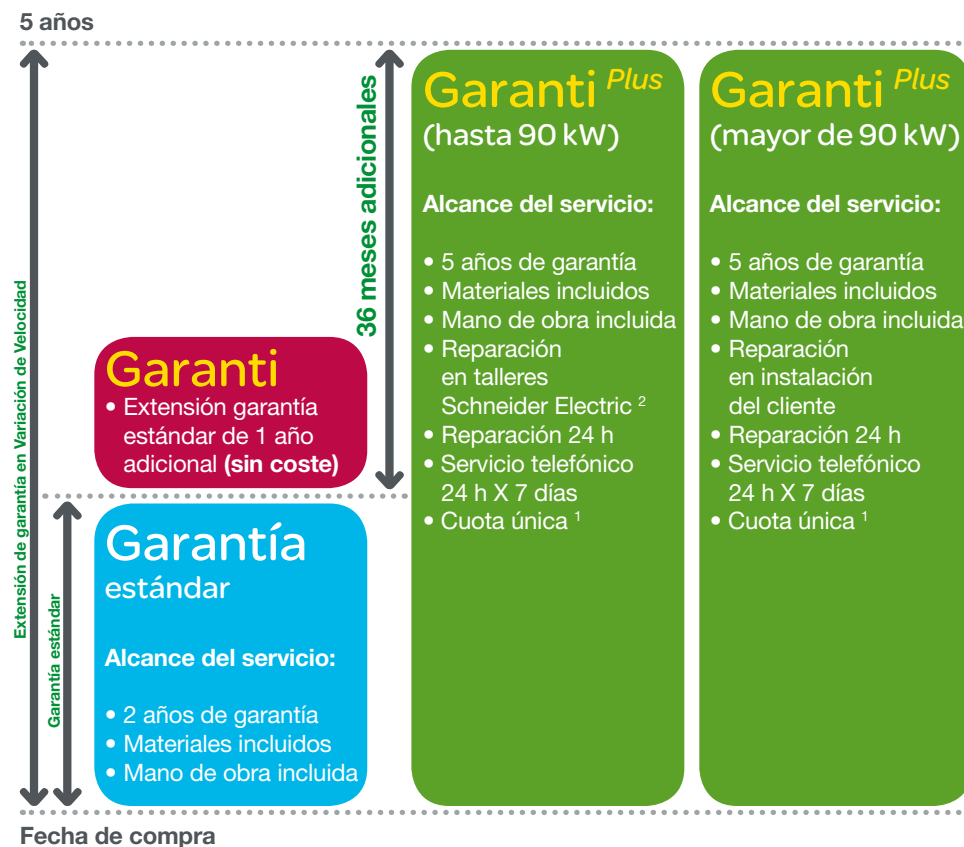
5 años

Extensión de garantía en Variación de Velocidad

Garantía estándar

36 meses adicionales

Garanti
• Extensión garantía estándar de 1 año adicional **(sin coste)**

Garantía
estándar

Alcance del servicio:

• 2 años de garantía
• Materiales incluidos
• Mano de obra incluida

Garanti Plus
(hasta 90 kW)

Alcance del servicio:

• 5 años de garantía
• Materiales incluidos
• Mano de obra incluida
• Reparación en talleres Schneider Electric $^2$
• Reparación 24 h
• Servicio telefónico 24 h X 7 días
• Cuota única $^1$

Garanti Plus
(mayor de 90 kW)

Alcance del servicio:

• 5 años de garantía
• Materiales incluidos
• Mano de obra incluida
• Reparación en instalación del cliente
• Reparación 24 h
• Servicio telefónico 24 h X 7 días
• Cuota única $^1$

Fecha de compra